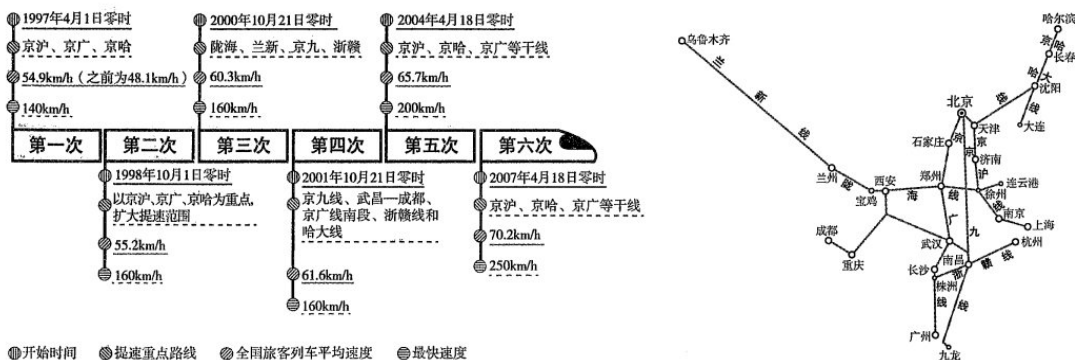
1997年4月1日零时
京沪、京广、京哈
54.9km/h（之前为48.1km/h）
140km/h

2000年10月21日零时
陇海、兰新、京九、浙赣
60.3km/h
160km/h

2004年4月18日零时
京沪、京哈、京广等干线
65.7km/h
200km/h

第一次 第二次 第三次 第四次 第五次 第六次

1998年10月1日零时
以京沪、京广、京哈为重点，扩大提速范围
55.2km/h
160km/h

2001年10月21日零时
京九线、武昌—成都、京广线南段、浙赣线和哈大线
61.6km/h
160km/h

2007年4月18日零时
京沪、京哈、京广等干线
70.2km/h
250km/h

开始时间 提速重点路线 全国旅客列车平均速度 最快速度

乌鲁木齐
兰 新 线
兰州
陇 海 线
西安
宝鸡
郑州
成都
重庆
武汉
长沙
株洲
南昌
广州
九龙
京 广 线
京 九 线
浙 赣 线
杭州
上海
南京
徐州
连云港
济南
京 沪
天津
石家庄
北京
沈阳
大连
哈 大 线
长春
京 哈
哈尔滨